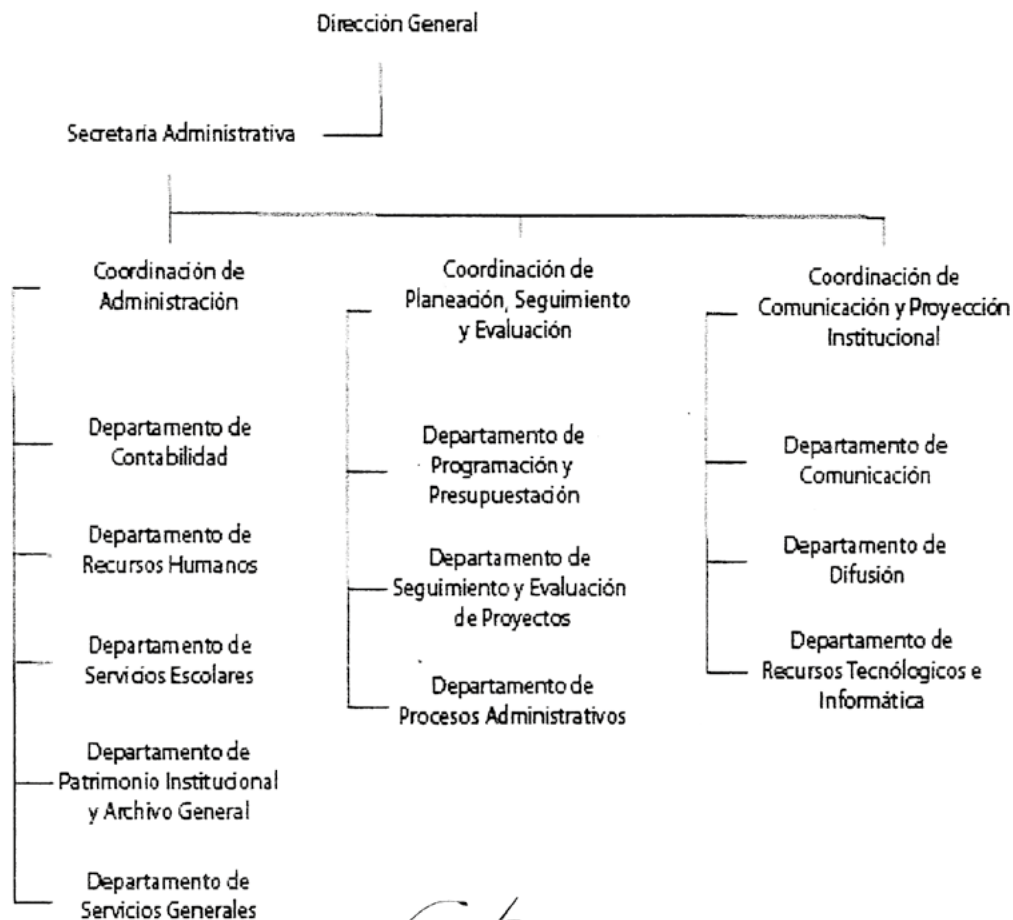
Dirección General

Secretaria Administrativa

Coordinación de Administración

Departamento de Contabilidad

Departamento de Recursos Humanos

Departamento de Servicios Escolares

Departamento de Patrimonio Institucional y Archivo General

Departamento de Servicios Generales

Coordinación de Planeación, Seguimiento y Evaluación

Departamento de Programación y Presupuestación

Departamento de Seguimiento y Evaluación de Proyectos

Departamento de Procesos Administrativos

Coordinación de Comunicación y Proyección Institucional

Departamento de Comunicación

Departamento de Difusión

Departamento de Recursos Tecnólogicos e Informática